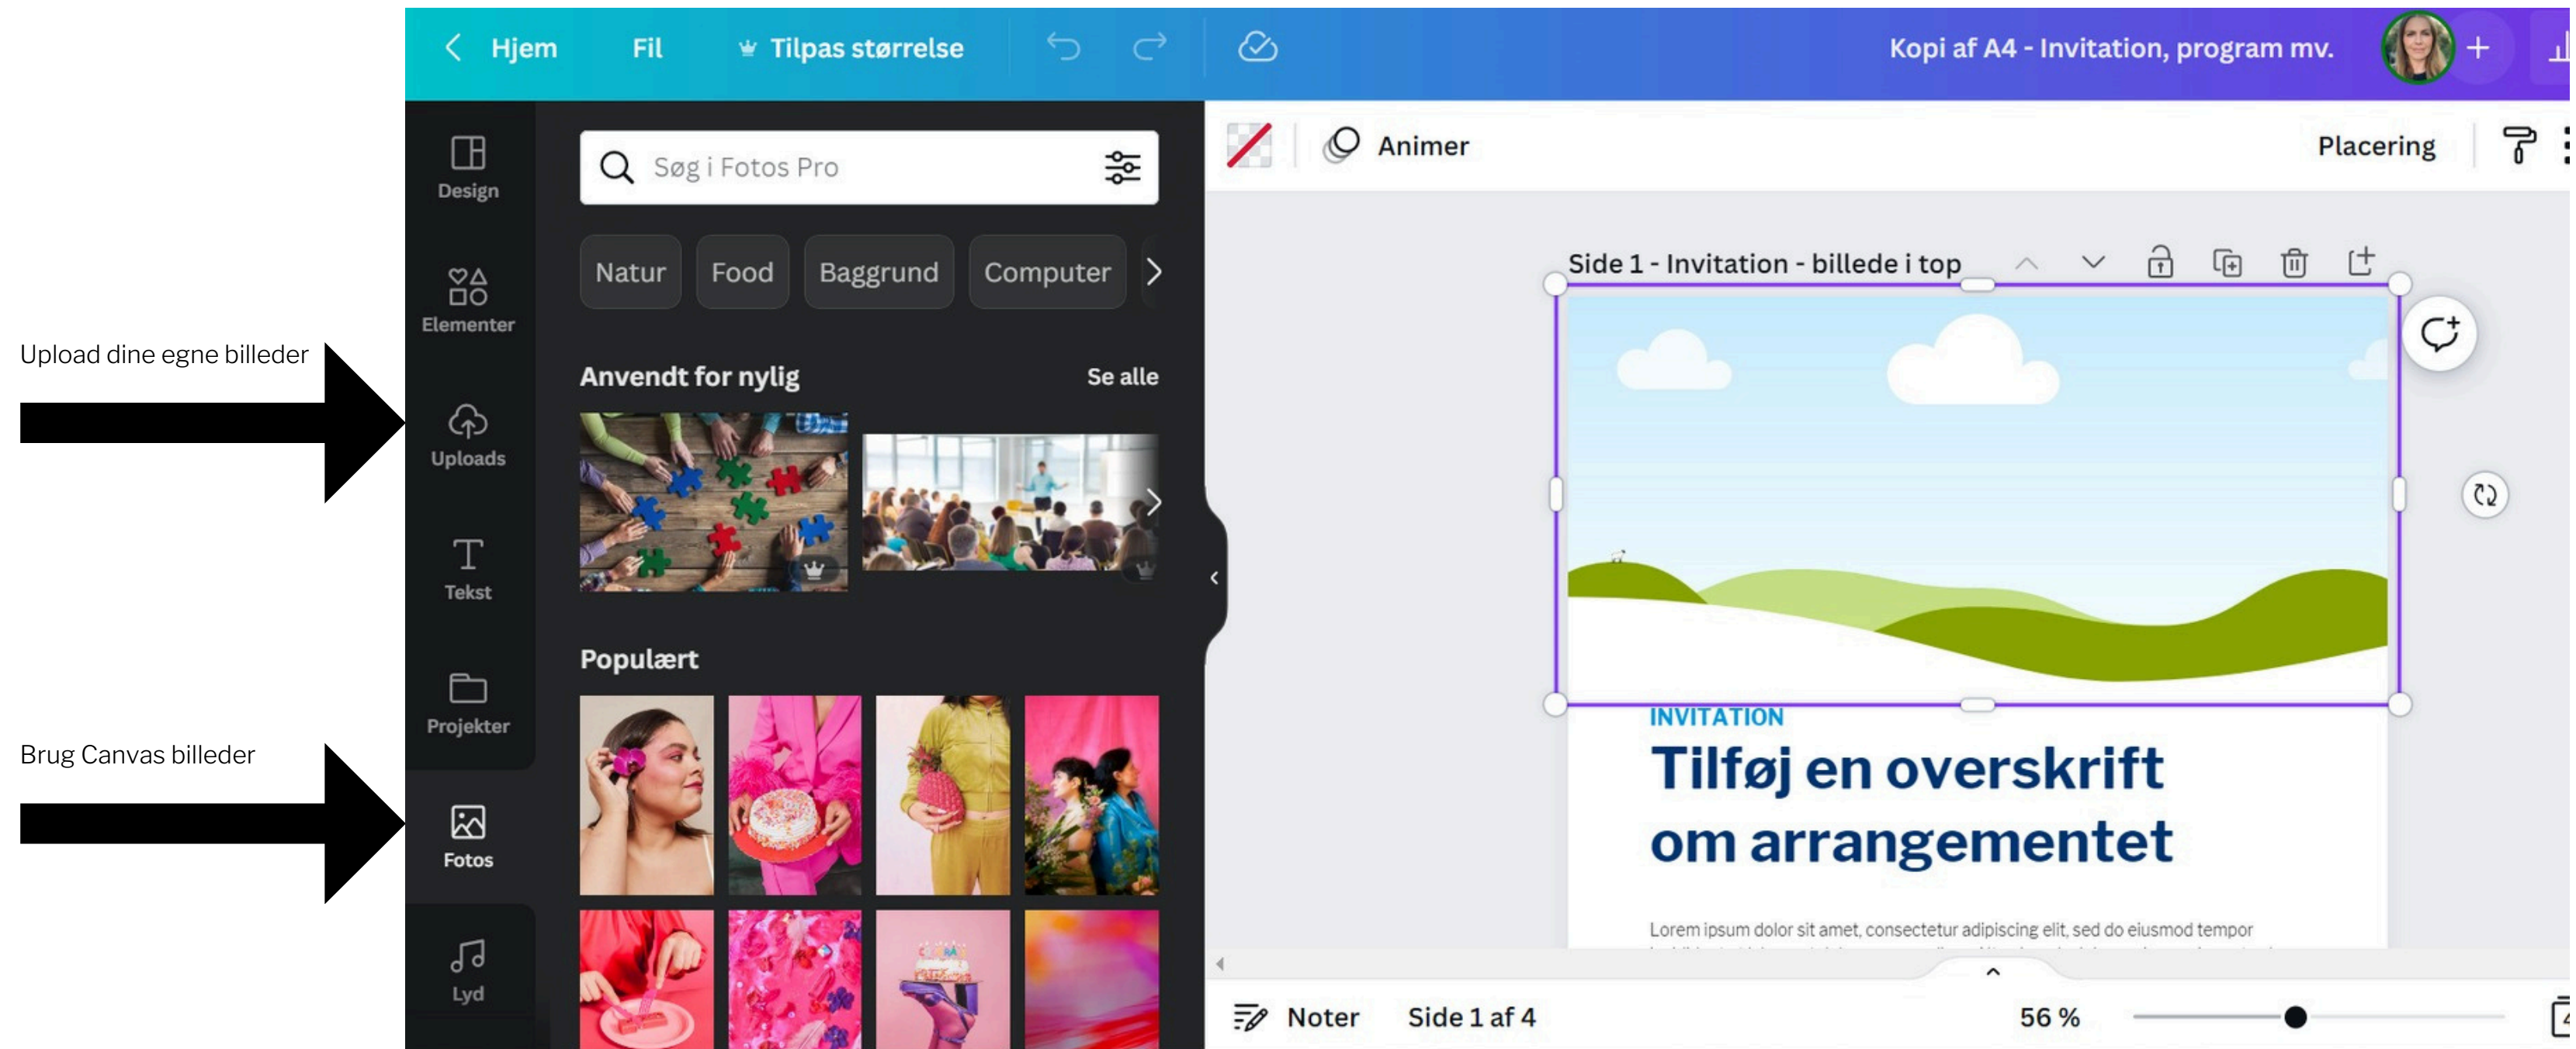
Upload dine egne billeder

Brug Canvas billeder

Hjem Fil Tilpas størrelse

Kopi af A4 - Invitation, program mv.

Design

Elementer

Uploads

Tekst

Projekter

Fotos

Lyd

Søg i Fotos Pro

Natur Food Baggrund Computer

Anvendt for nylig Se alle

Populært

Animer

Placering

Side 1 - Invitation - billede i top

INVITATION

Tilføj en overskrift om arrangementet

Lorem ipsum dolor sit amet, consectetur adipiscing elit, sed do eiusmod tempor

Noter Side 1 af 4 56 %